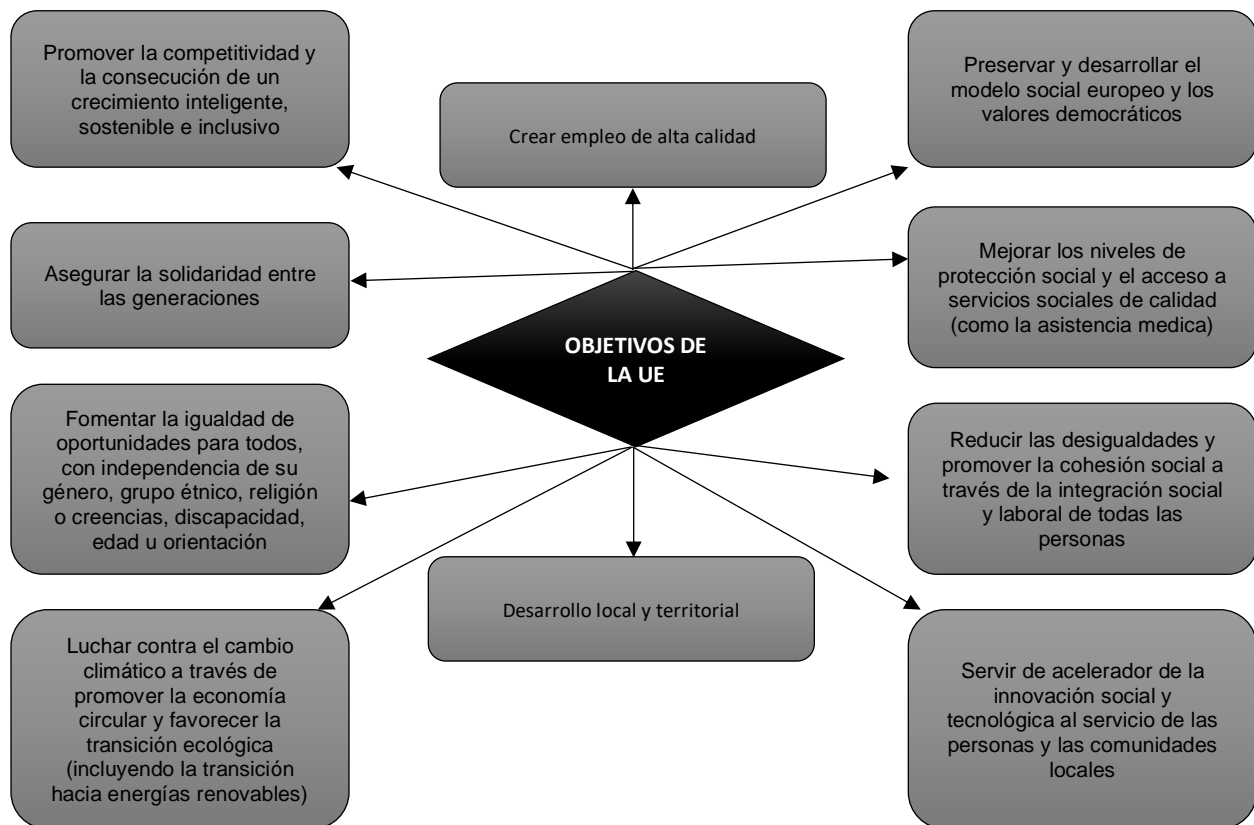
Promover la competitividad y la consecución de un crecimiento inteligente, sostenible e inclusivo

Crear empleo de alta calidad

Preservar y desarrollar el modelo social europeo y los valores democráticos

Asegurar la solidaridad entre las generaciones

Mejorar los niveles de protección social y el acceso a servicios sociales de calidad (como la asistencia medica)

OBJETIVOS DE LA UE

Fomentar la igualdad de oportunidades para todos, con independencia de su género, grupo étnico, religión o creencias, discapacidad, edad u orientación

Reducir las desigualdades y promover la cohesión social a través de la integración social y laboral de todas las personas

Desarrollo local y territorial

Luchar contra el cambio climático a través de promover la economía circular y favorecer la transición ecológica (incluyendo la transición hacia energías renovables)

Servir de acelerador de la innovación social y tecnológica al servicio de las personas y las comunidades locales